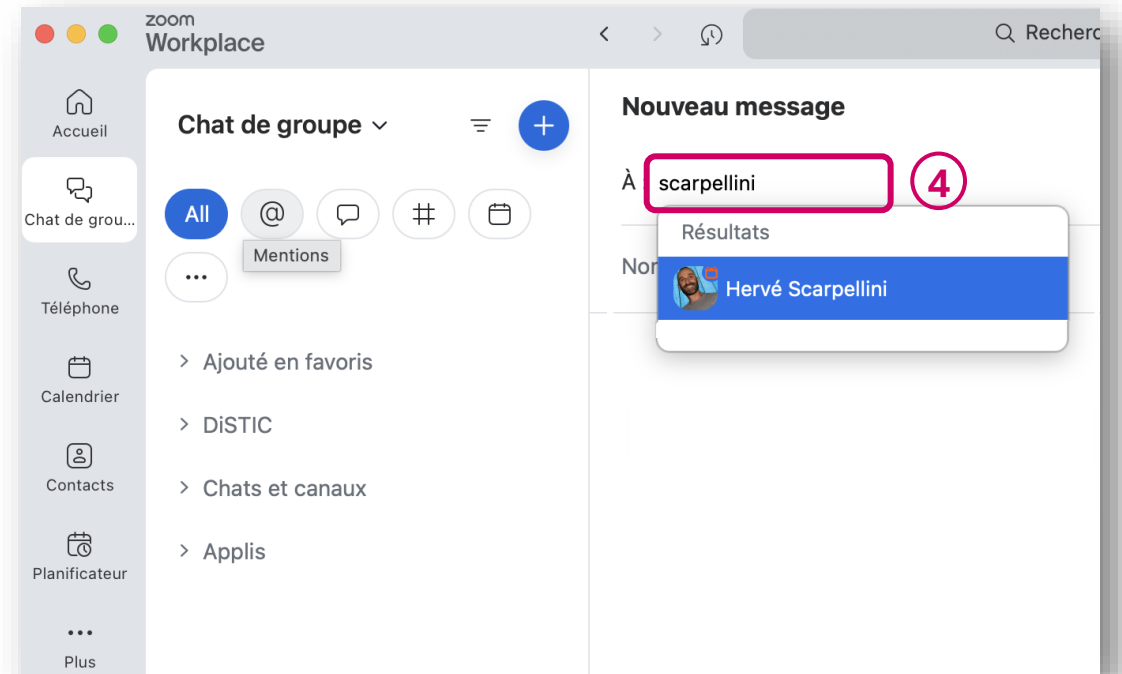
zoom
Workplace

Recherc

Accueil

Chat de grou...

Téléphone

Calendrier

Contacts

Planificateur

Plus

Chat de groupe

All

Mentions

...

Ajouté en favoris

DiSTIC

Chats et canaux

Applis

Nouveau message

À scarpellini

4

Résultats

Hervé Scarpellini

Nor